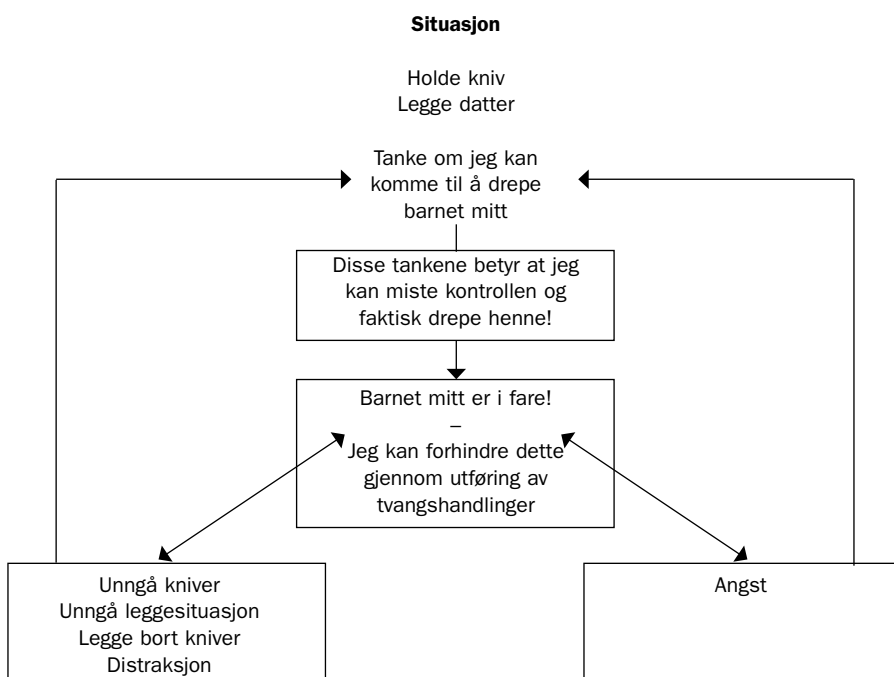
Situasjon

Holde kniv
Legge datter

Tanke om jeg kan komme til å drepe barnet mitt

Disse tankene betyr at jeg kan miste kontrollen og faktisk drepe henne!

Barnet mitt er i fare!
–
Jeg kan forhindre dette gjennom utføring av tvangshandlinger

Unngå kniver
Unngå leggesituasjon
Legge bort kniver
Distraksjon

Angst